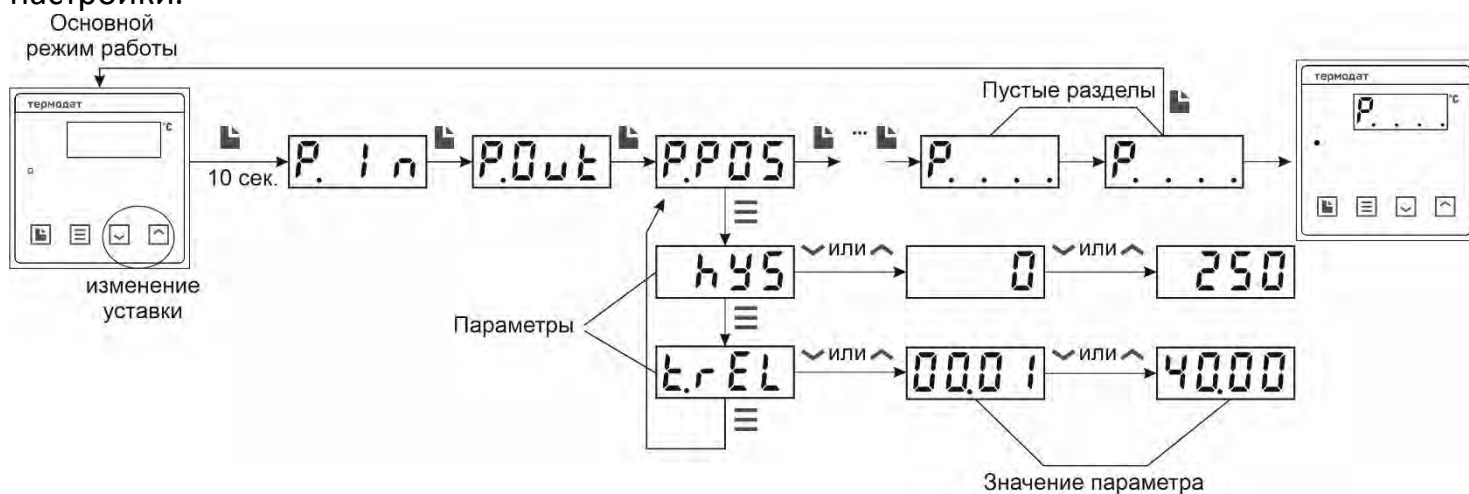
настройки.
Основной режим работы

термодат
°C

10 сек.

P. In

P.Out

P.POS

...

Пустые разделы

P. . . .

P. . . .

термодат
P. . . .
°C

изменение уставки

hYS

или

0

или

250

Параметры

t.rEL

или

00.01

или

40.00

Значение параметра